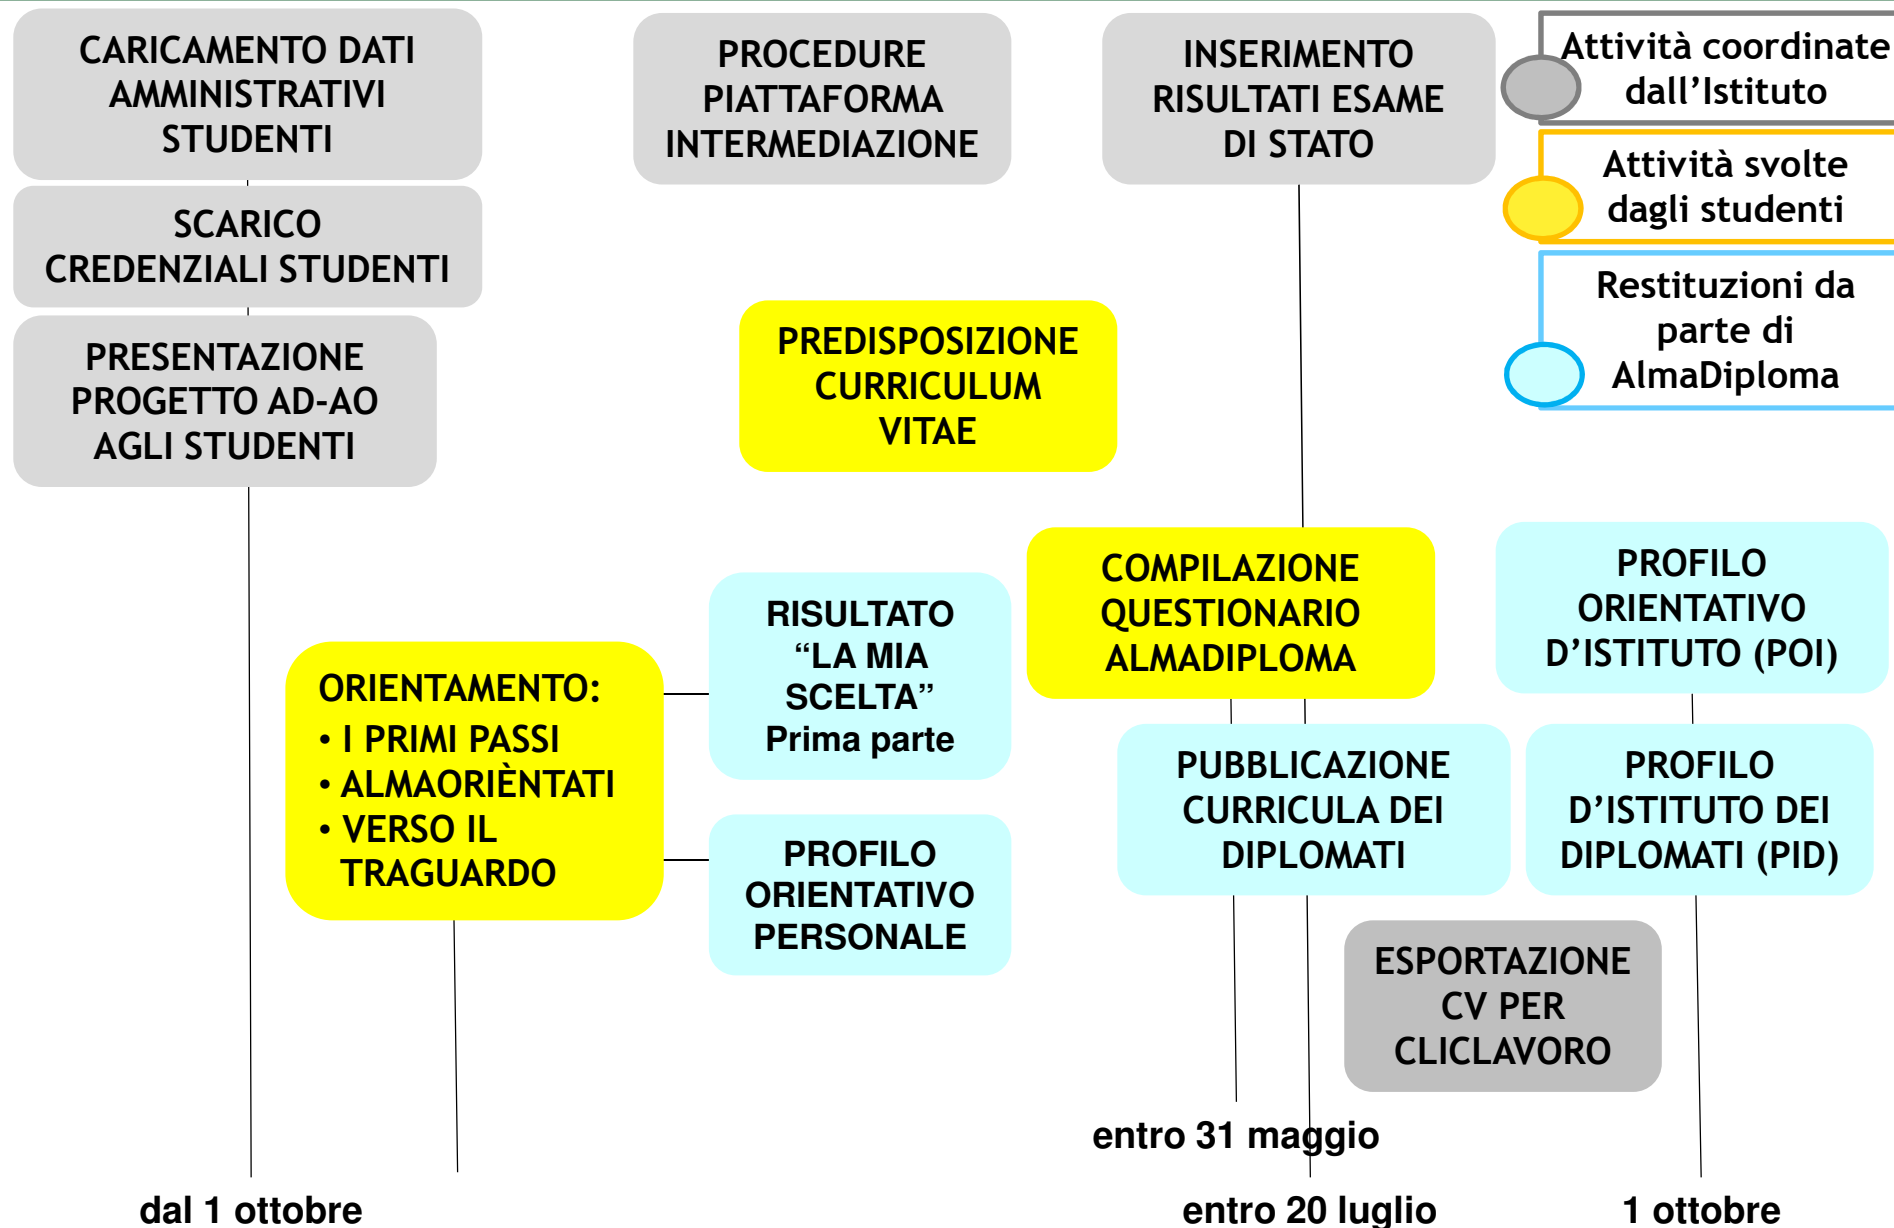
CARICAMENTO DATI AMMINISTRATIVI STUDENTI

PROCEDURE PIATTAFORMA INTERMEDIAZIONE

INSERIMENTO RISULTATI ESAME DI STATO

Attività coordinate dall'Istituto

Attività svolte dagli studenti

Restituzioni da parte di AlmaDiploma

SCARICO CREDENZIALI STUDENTI

PRESENTAZIONE PROGETTO AD-AO AGLI STUDENTI

PREDISPOSIZIONE CURRICULUM VITAE

COMPILAZIONE QUESTIONARIO ALMADIPLOMA

PROFILO ORIENTATIVO D'ISTITUTO (POI)

RISULTATO "LA MIA SCELTA" Prima parte

ORIENTAMENTO:
• I PRIMI PASSI
• ALMAORIÈNTATI
• VERSO IL TRAGUARDO

PUBBLICAZIONE CURRICULA DEI DIPLOMATI

PROFILO D'ISTITUTO DEI DIPLOMATI (PID)

PROFILO ORIENTATIVO PERSONALE

ESPORTAZIONE CV PER CLICLAVORO

entro 31 maggio

dal 1 ottobre

entro 20 luglio

1 ottobre